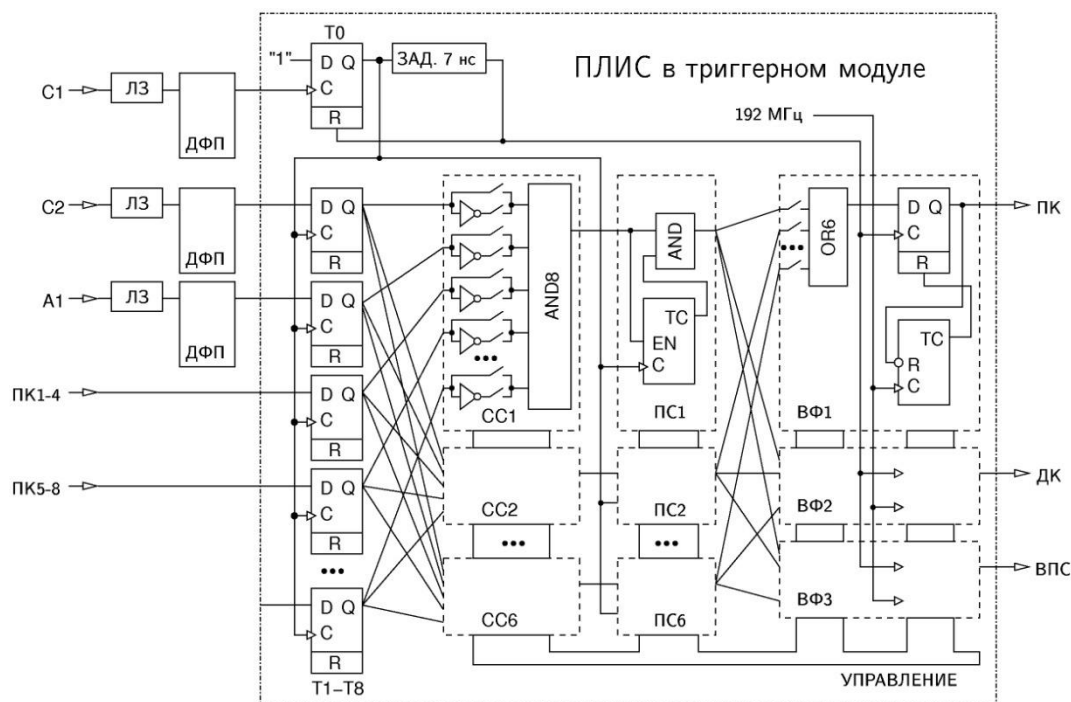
T0
"1"
D Q
C
R
ЗАД. 7 нс
ПЛИС в триггерном модуле
C1
ЛЗ
ДФП
192 МГц
C2
ЛЗ
ДФП
D Q
C
R
AND8
AND
TC
EN
C
OR6
D Q
C
R
ПК
A1
ЛЗ
ДФП
D Q
C
R
TC
R
C
ПК1-4
D Q
C
R
СС1
ПС1
ВФ1
ПК5-8
D Q
C
R
СС2
ПС2
ВФ2
ДК
•••
•••
•••
ВПС
D Q
C
R
СС6
ПС6
ВФ3
T1–T8
УПРАВЛЕНИЕ